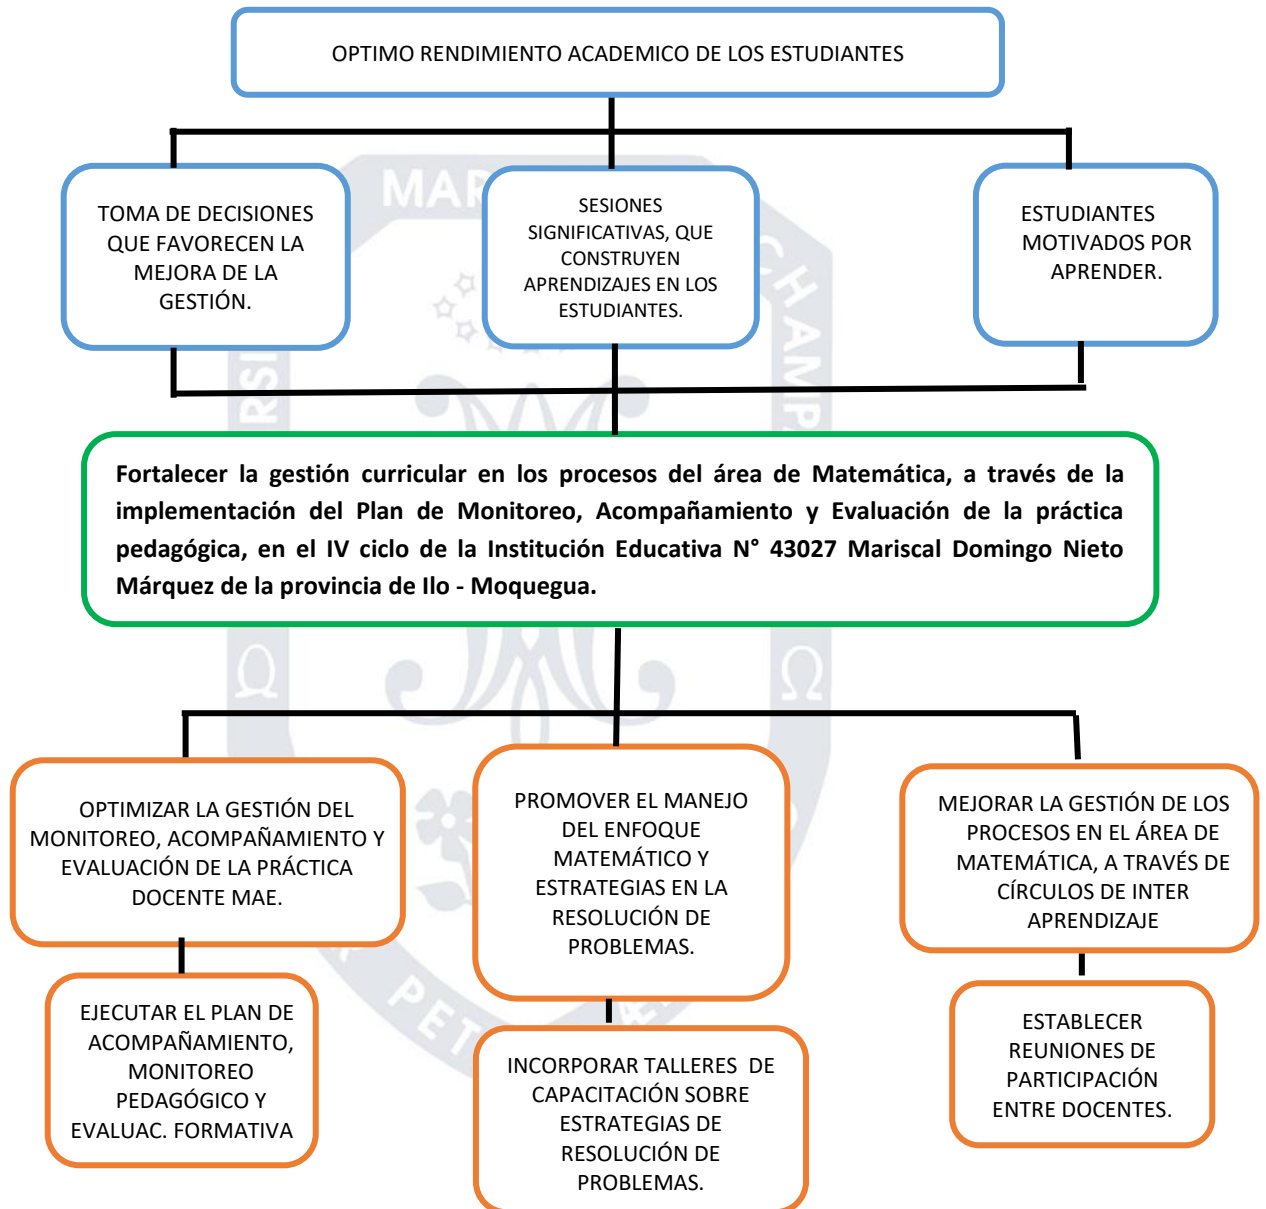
OPTIMO RENDIMIENTO ACADEMICO DE LOS ESTUDIANTES

TOMA DE DECISIONES QUE FAVORECEN LA MEJORA DE LA GESTIÓN.

SESIONES SIGNIFICATIVAS, QUE CONSTRUYEN APRENDIZAJES EN LOS ESTUDIANTES.

ESTUDIANTES MOTIVADOS POR APRENDER.

Fortalecer la gestión curricular en los procesos del área de Matemática, a través de la implementación del Plan de Monitoreo, Acompañamiento y Evaluación de la práctica pedagógica, en el IV ciclo de la Institución Educativa N° 43027 Mariscal Domingo Nieto Márquez de la provincia de Ilo - Moquegua.

OPTIMIZAR LA GESTIÓN DEL MONITOREO, ACOMPAÑAMIENTO Y EVALUACIÓN DE LA PRÁCTICA DOCENTE MAE.

PROMOVER EL MANEJO DEL ENFOQUE MATEMÁTICO Y ESTRATEGIAS EN LA RESOLUCIÓN DE PROBLEMAS.

MEJORAR LA GESTIÓN DE LOS PROCESOS EN EL ÁREA DE MATEMÁTICA, A TRAVÉS DE CÍRCULOS DE INTER APRENDIZAJE

EJECUTAR EL PLAN DE ACOMPAÑAMIENTO, MONITOREO PEDAGÓGICO Y EVALUAC. FORMATIVA

INCORPORAR TALLERES DE CAPACITACIÓN SOBRE ESTRATEGIAS DE RESOLUCIÓN DE PROBLEMAS.

ESTABLECER REUNIONES DE PARTICIPACIÓN ENTRE DOCENTES.